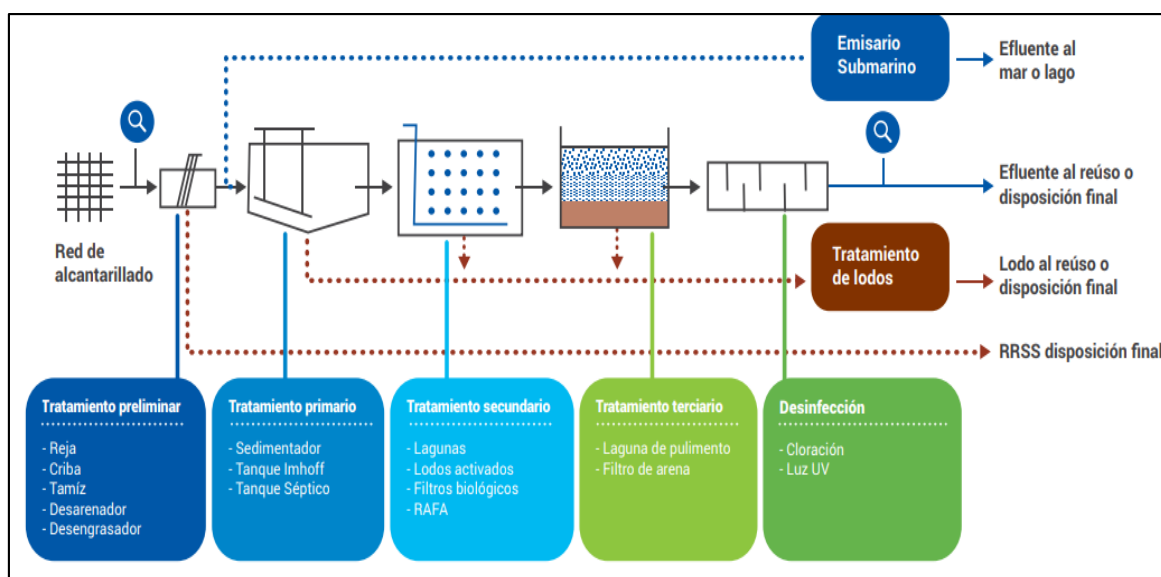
Emisario Submarino

Efluente al mar o lago

Efluente al reúso o disposición final

Red de alcantarillado

Tratamiento de lodos

Lodo al reúso o disposición final

RRSS disposición final

Tratamiento preliminar
- Reja
- Criba
- Tamíz
- Desarenador
- Desengrasador

Tratamiento primario
- Sedimentador
- Tanque Imhoff
- Tanque Séptico

Tratamiento secundario
- Lagunas
- Lodos activados
- Filtros biológicos
- RAFA

Tratamiento terciario
- Laguna de pulimento
- Filtro de arena

Desinfección
- Cloración
- Luz UV